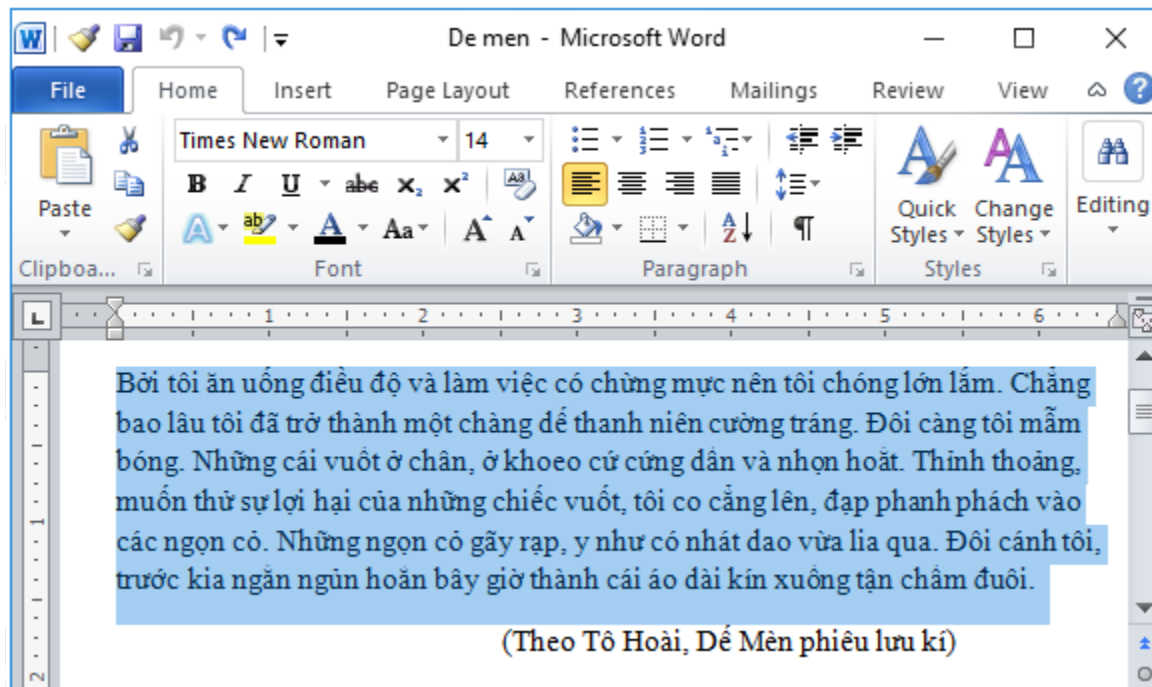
De men - Microsoft Word

File Home Insert Page Layout References Mailings Review View

Times New Roman 14

Paste

B I U abc $X_2$ $X^2$

Aa A A

Quick Styles Change Styles Editing

Clipboa... Font Paragraph Styles

1 2 3 4 5 6

Bởi tôi ăn uống điều độ và làm việc có chừng mực nên tôi chóng lớn lắm. Chẳng bao lâu tôi đã trở thành một chàng dế thanh niên cường tráng. Đôi càng tôi mẫm bóng. Những cái vuốt ở chân, ở khoeo cứ cứng dần và nhọn hoắt. Thỉnh thoảng, muốn thử sự lợi hại của những chiếc vuốt, tôi co cẳng lên, đạp phanh phách vào các ngọn cỏ. Những ngọn cỏ gãy rạp, y như có nhát dao vừa lia qua. Đôi cánh tôi, trước kia ngắn ngủn hoản bây giờ thành cái áo dài kín xuống tận chấm đuôi.

(Theo Tô Hoài, Dế Mèn phiêu lưu kí)